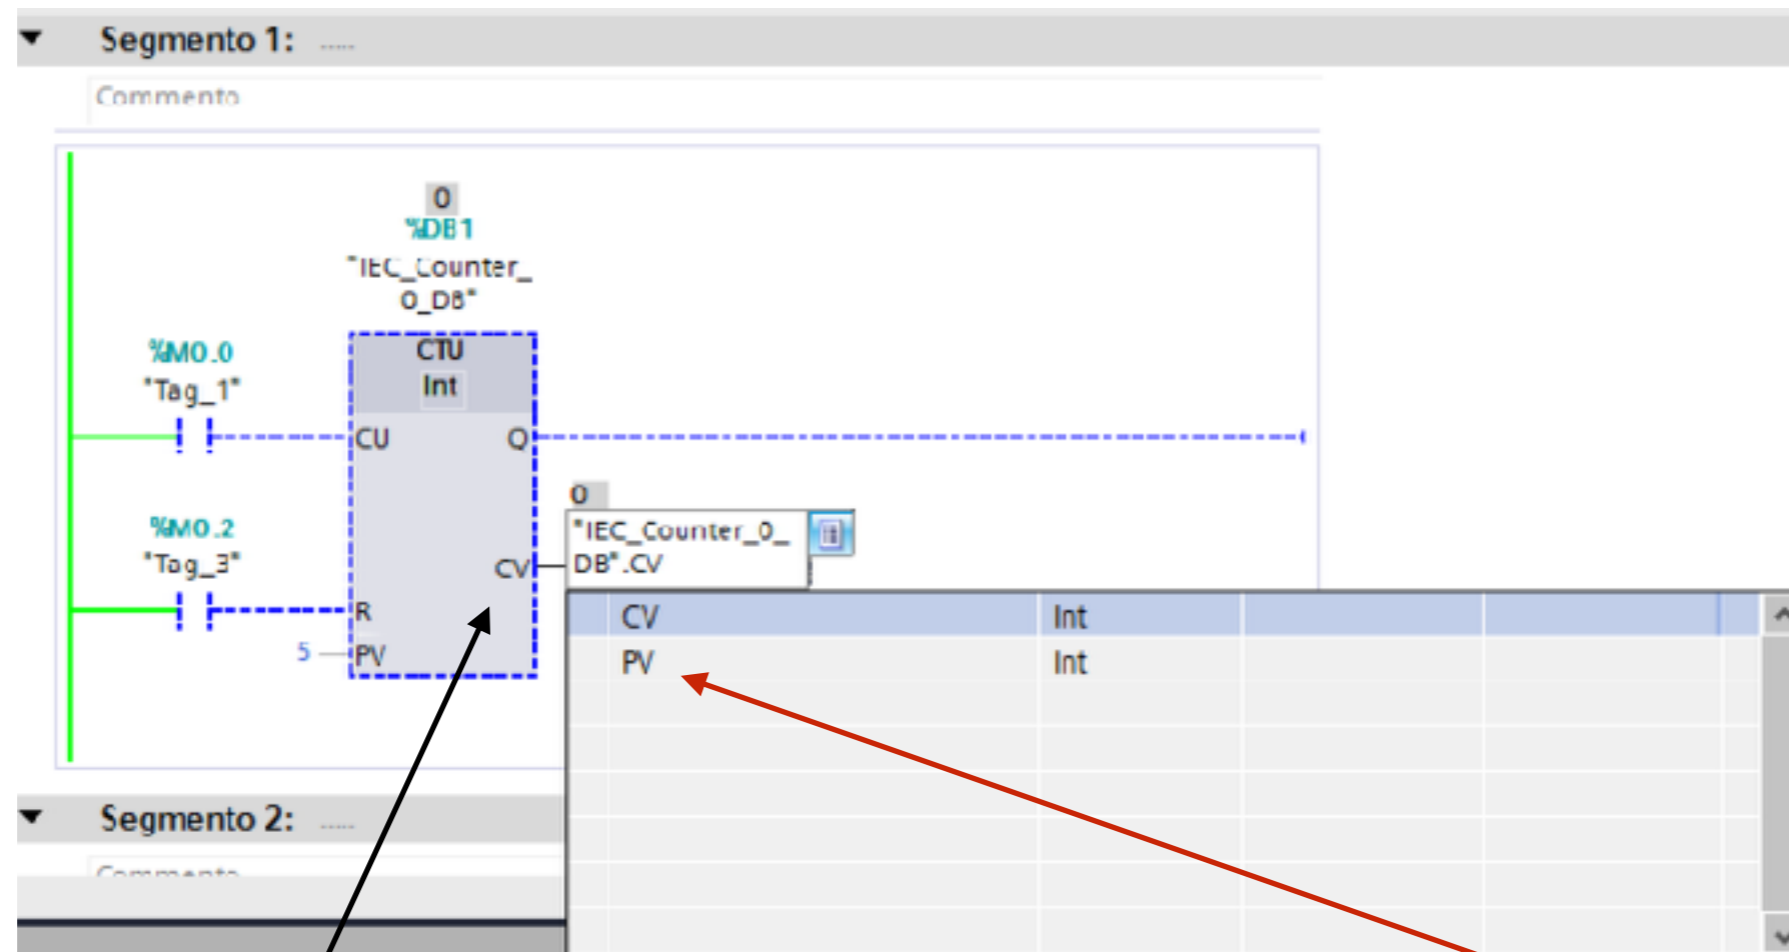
Segmento 1: .....

Commento

0
%DB1
"IEC_Counter_0_DB"

%M0.0
"Tag_1"

CTU
Int

CU
Q

%M0.2
"Tag_3"

R
5
PV

CV

0
"IEC_Counter_0_DB".CV

| CV | Int |
|---|---|
| PV | Int |

Segmento 2: .....

Commento